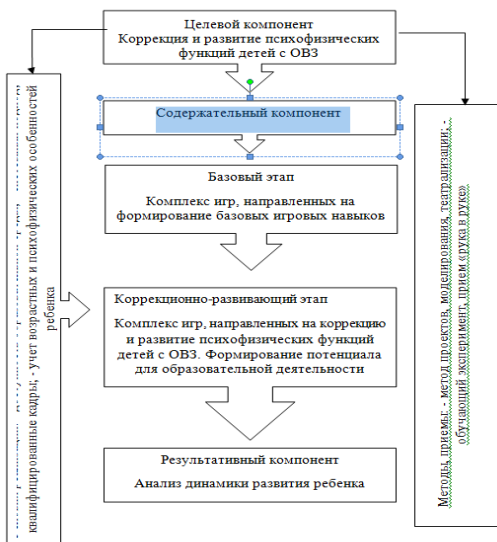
Целевой компонент
Коррекция и развитие психофизических функций детей с ОВЗ

Содержательный компонент

Базовый этап
Комплекс игр, направленных на формирование базовых игровых навыков

Коррекционно-развивающий этап
Комплекс игр, направленных на коррекцию и развитие психофизических функций детей с ОВЗ. Формирование потенциала для образовательной деятельности

Результативный компонент
Анализ динамики развития ребенка

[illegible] квалифицированные кадры; - учет возрастных и психофизических особенностей ребенка

Методы, приемы: - метод проектов, моделирования, театрализации; - обучающий эксперимент, прием «рука в руке»